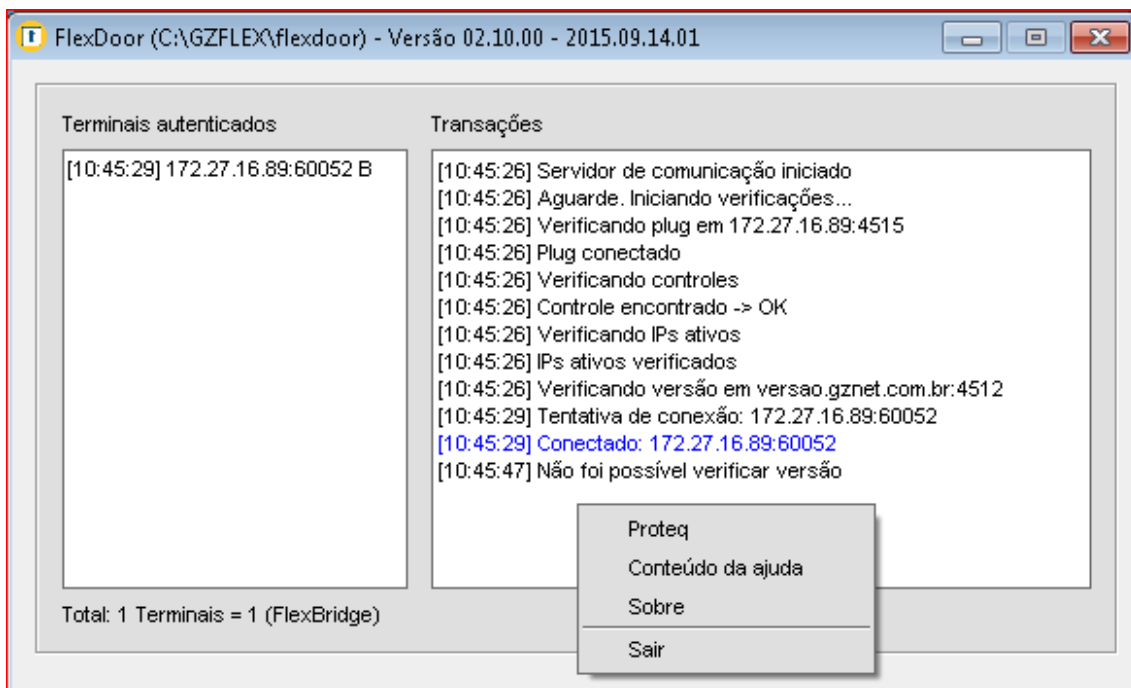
FlexDoor (C:\GZFLEX\flexdoor) - Versão 02.10.00 - 2015.09.14.01

Terminais autenticados

[10:45:29] 172.27.16.89:60052 B

Total: 1 Terminais = 1 (FlexBridge)

Transações

[10:45:26] Servidor de comunicação iniciado
[10:45:26] Aguarde. Iniciando verificações...
[10:45:26] Verificando plug em 172.27.16.89:4515
[10:45:26] Plug conectado
[10:45:26] Verificando controles
[10:45:26] Controle encontrado -> OK
[10:45:26] Verificando IPs ativos
[10:45:26] IPs ativos verificados
[10:45:26] Verificando versão em versao.gznet.com.br:4512
[10:45:29] Tentativa de conexão: 172.27.16.89:60052
[10:45:29] Conectado: 172.27.16.89:60052
[10:45:47] Não foi possível verificar versão

Proteq
Conteúdo da ajuda
Sobre
Sair